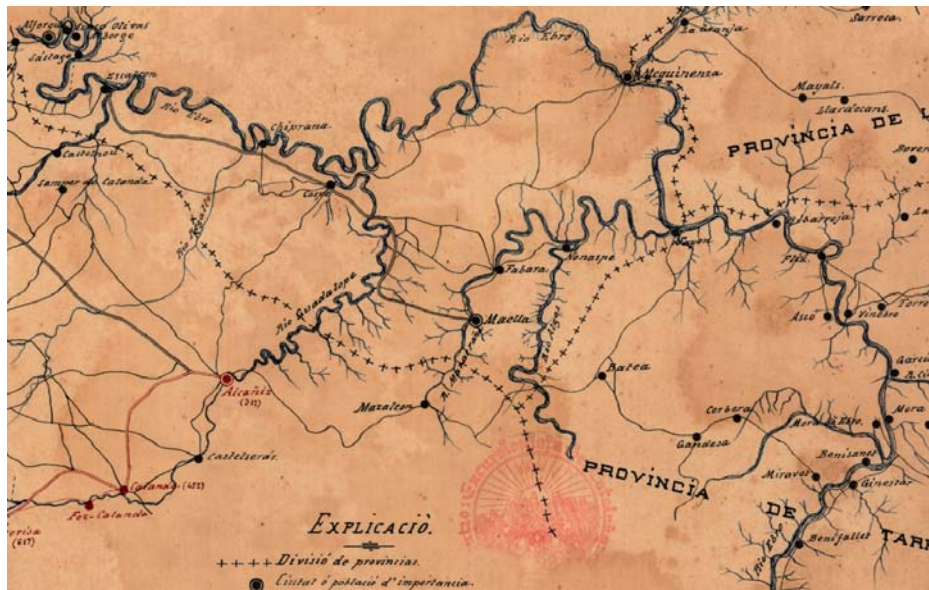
Alforque
Gelsa
Olivas
Jorge
Sarroca
Rio Ebro
La Granja
Mequinenza
Mayals
Llardecans
Escatrón
Rio Ebro
Chiprana
PROVINCIA DE L
Caspe
Samper de Calanda
Rio Regallo
Rio Guadalope
Nonaspe
Fabara
Maella
Nonaspe
Fayon
Ribarroja
Flix
Ascó
Vinebre
Torre
Garcia
Batea
Alcañiz
(311)
Maçaleon
Corbera
Mora la Nova
Mora
Gandesa
Castelserás
PROVINCIA
Benisanet
Miravet
Ginestar
DE TAR
Calanda (422)
Foz-Calanda
(617)
Benifallet
Rio Ebro
EXPLICACIÒ
+ + + + Divisió de provincias.
Ciutat ó població d' importancia.